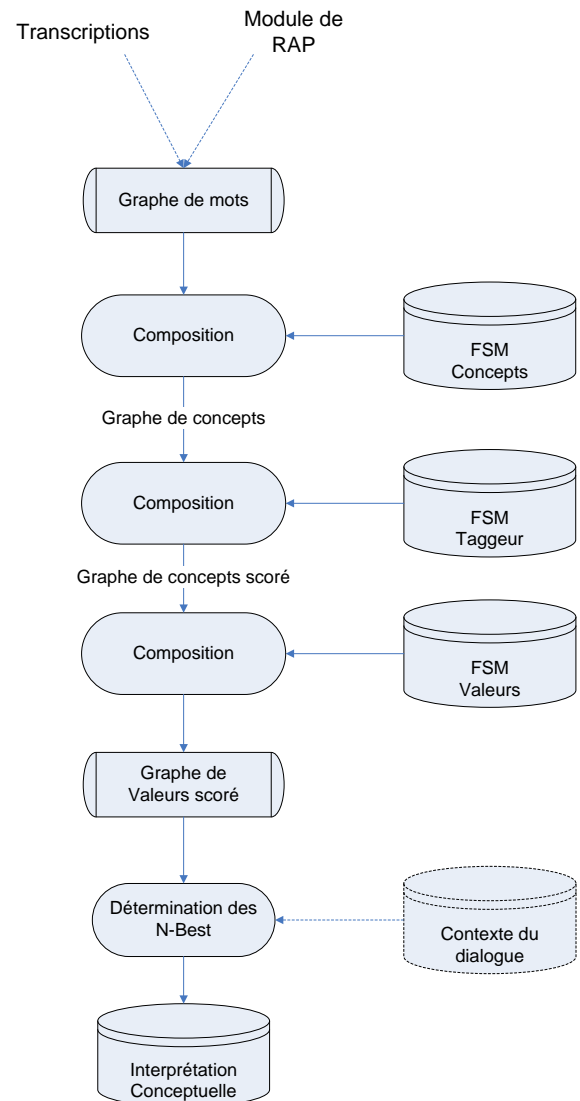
Transcriptions

Module de RAP

Graphe de mots

Composition

FSM Concepts

Graphe de concepts

Composition

FSM Taggeur

Graphe de concepts scoré

Composition

FSM Valeurs

Graphe de Valeurs scoré

Détermination des N-Best

Contexte du dialogue

Interprétation Conceptuelle